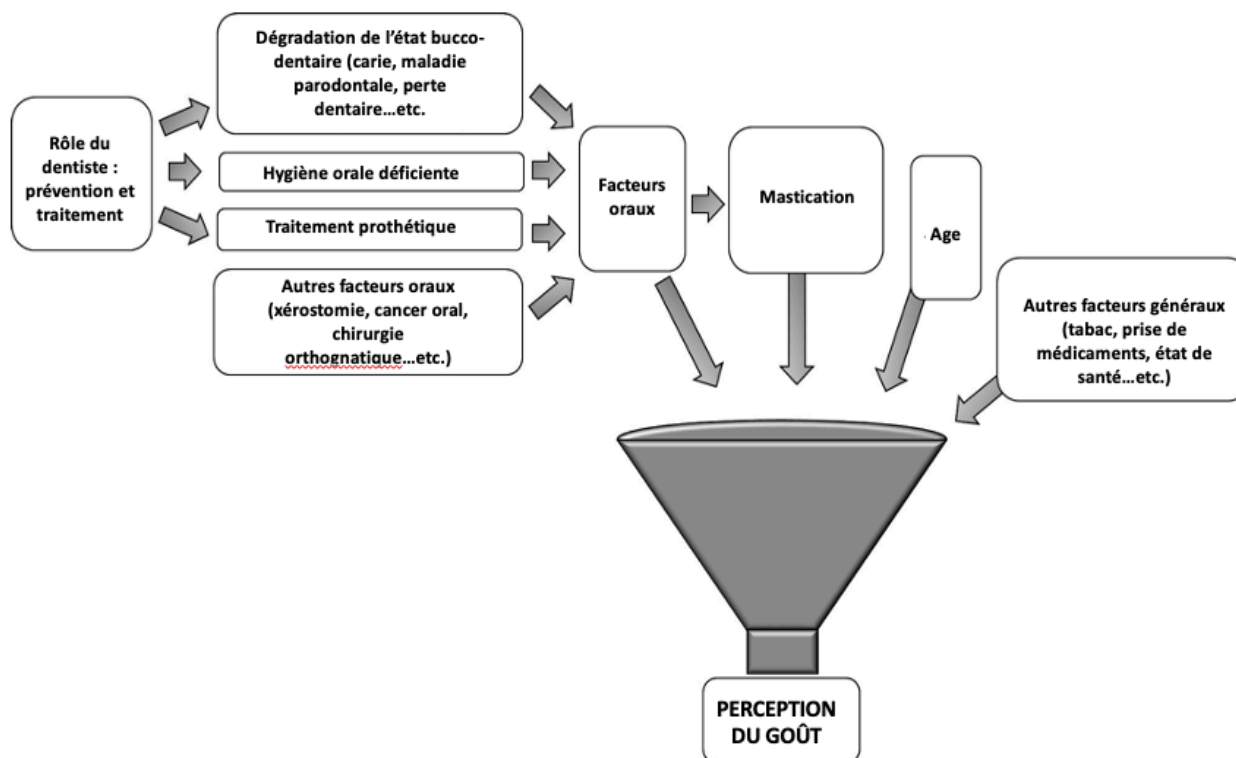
Rôle du dentiste : prévention et traitement

Dégradation de l'état bucco-dentaire (carie, maladie parodontale, perte dentaire…etc.

Hygiène orale déficiente

Traitement prothétique

Autres facteurs oraux (xérostomie, cancer oral, chirurgie orthognatique…etc.)

Facteurs oraux

Mastication

Age

Autres facteurs généraux (tabac, prise de médicaments, état de santé…etc.)

PERCEPTION DU GOÛT